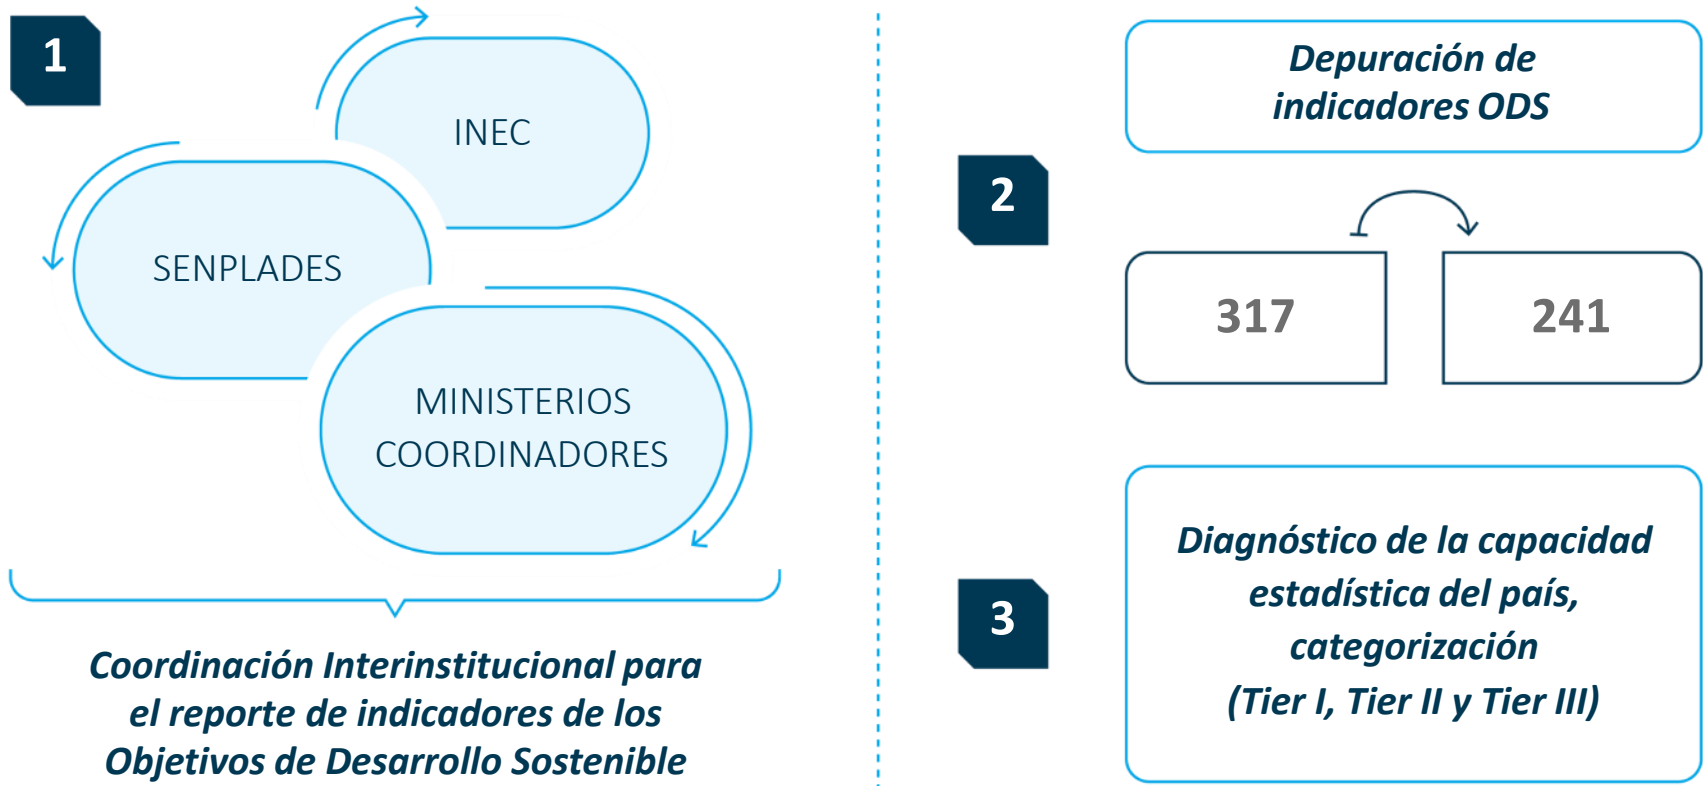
1

INEC

SENPLADES

MINISTERIOS COORDINADORES

Coordinación Interinstitucional para el reporte de indicadores de los Objetivos de Desarrollo Sostenible

Depuración de indicadores ODS

2

317

241

3

Diagnóstico de la capacidad estadística del país, categorización (Tier I, Tier II y Tier III)